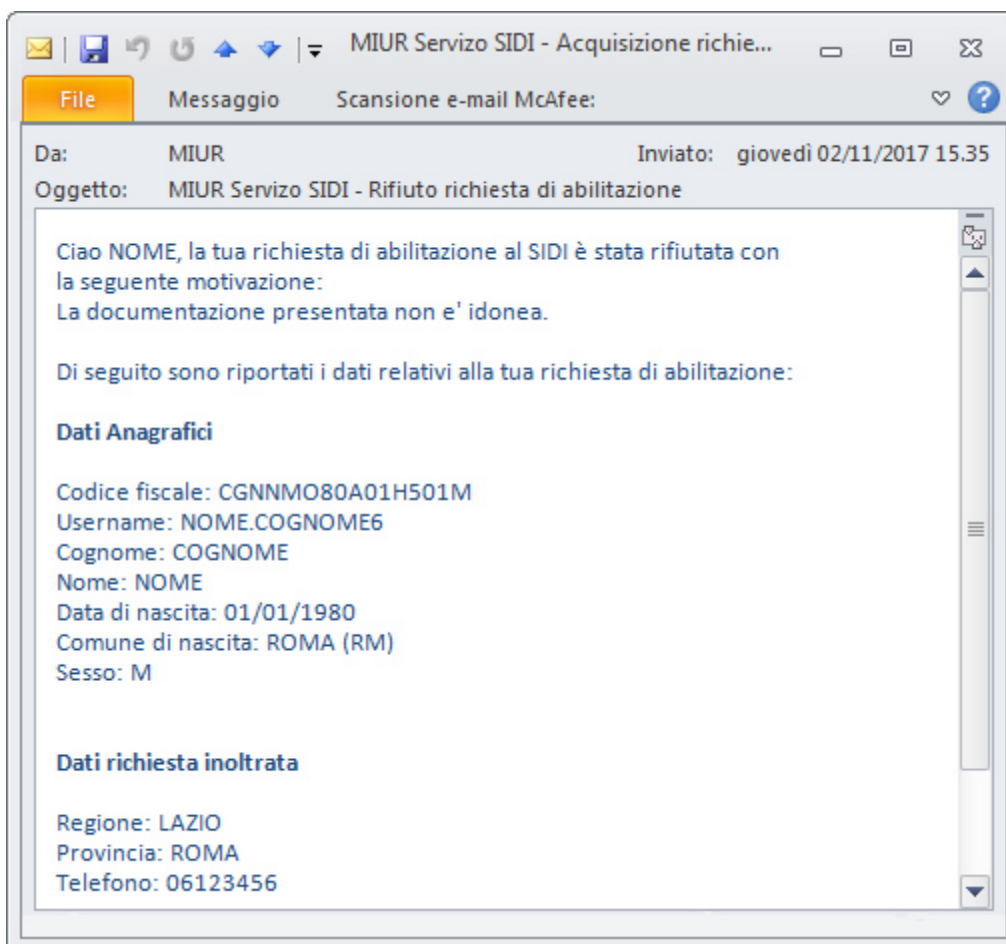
MIUR Servizo SIDI - Acquisizione richie...

File
Messaggio
Scansione e-mail McAfee:

Da: MIUR
Inviato: giovedì 02/11/2017 15.35
Oggetto: MIUR Servizo SIDI - Rifiuto richiesta di abilitazione

Ciao NOME, la tua richiesta di abilitazione al SIDI è stata rifiutata con la seguente motivazione:
La documentazione presentata non e' idonea.

Di seguito sono riportati i dati relativi alla tua richiesta di abilitazione:

**Dati Anagrafici**

Codice fiscale: CGNNMO80A01H501M
Username: NOME.COGNOME6
Cognome: COGNOME
Nome: NOME
Data di nascita: 01/01/1980
Comune di nascita: ROMA (RM)
Sesso: M

**Dati richiesta inoltrata**

Regione: LAZIO
Provincia: ROMA
Telefono: 06123456